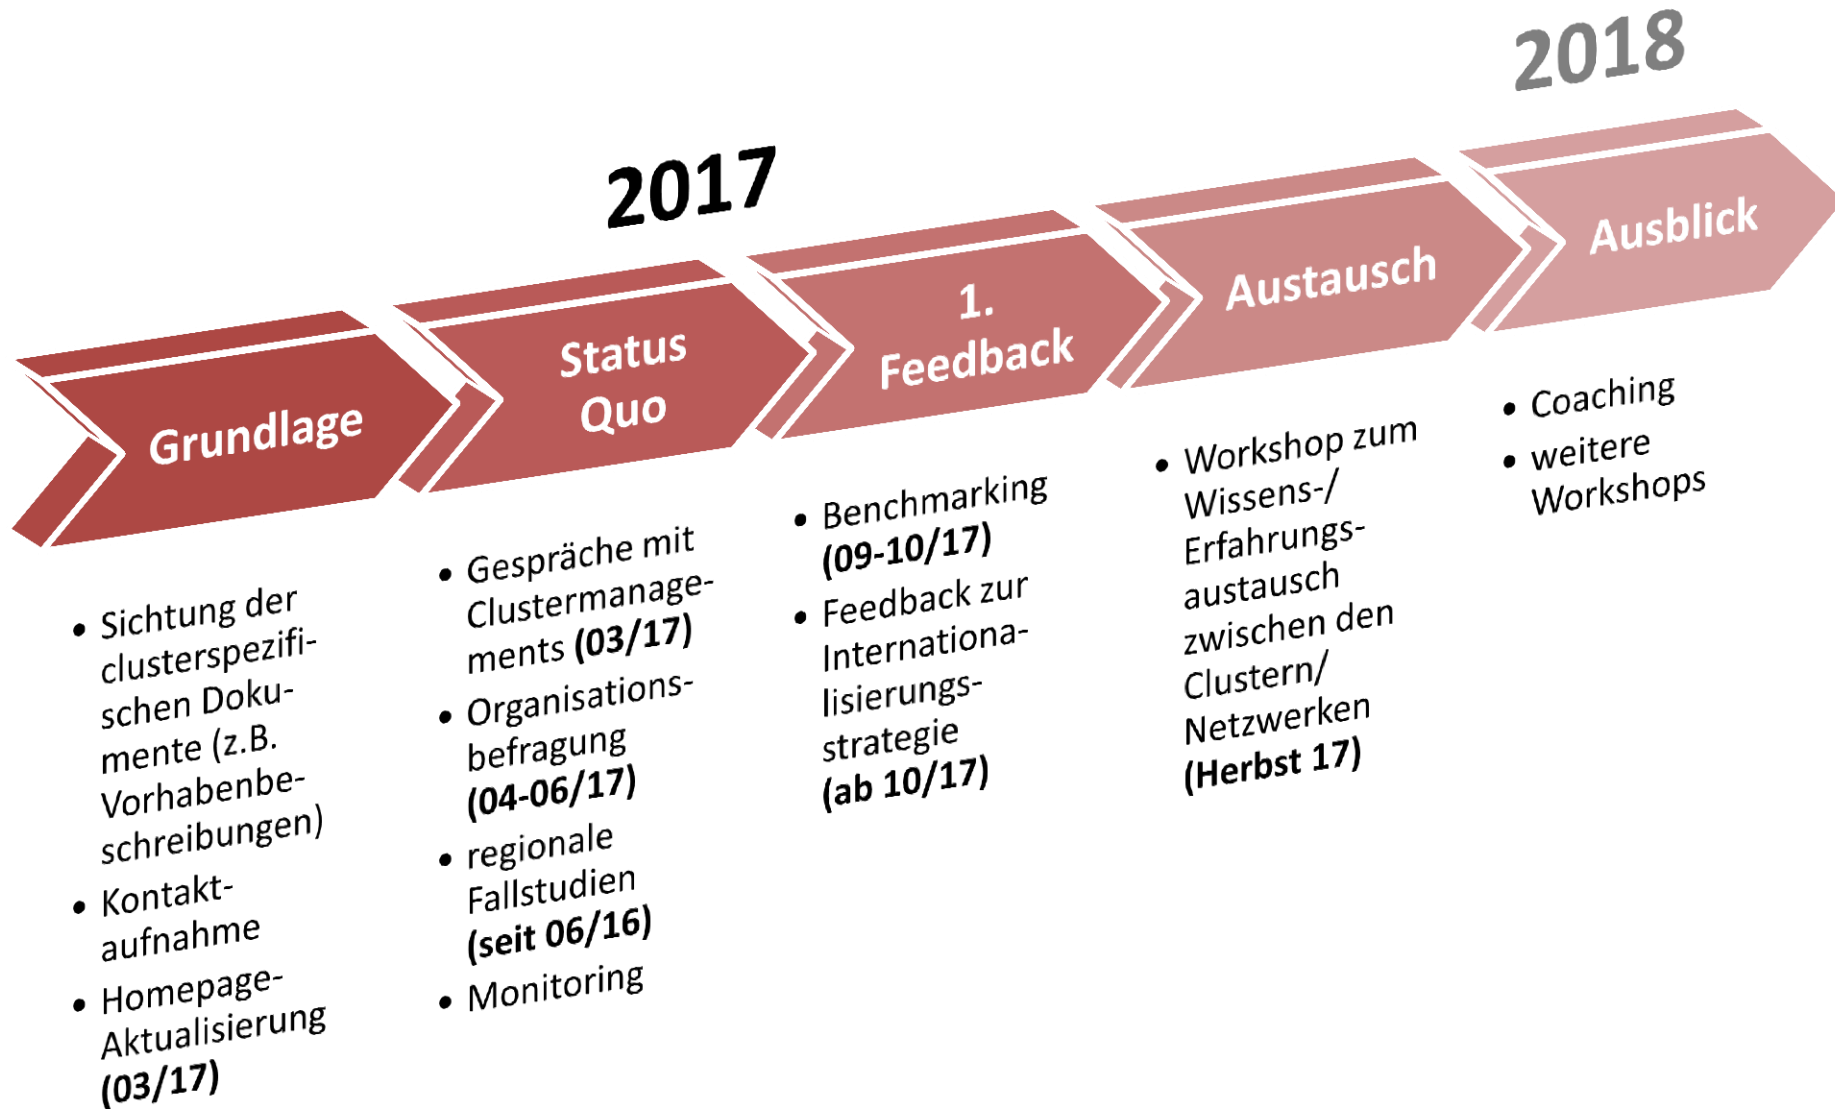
2017

2018

Grundlage

Status Quo

1. Feedback

Austausch

Ausblick

- Sichtung der clusterspezifischen Dokumente (z.B. Vorhabenbeschreibungen)
- Kontaktaufnahme
- Homepage-Aktualisierung (03/17)

- Gespräche mit Clustermanagements (03/17)
- Organisationsbefragung (04-06/17)
- regionale Fallstudien (seit 06/16)
- Monitoring

- Benchmarking (09-10/17)
- Feedback zur Internationalisierungsstrategie (ab 10/17)

- Workshop zum Wissens-/ Erfahrungsaustausch zwischen den Clustern/ Netzwerken (Herbst 17)

- Coaching
- weitere Workshops